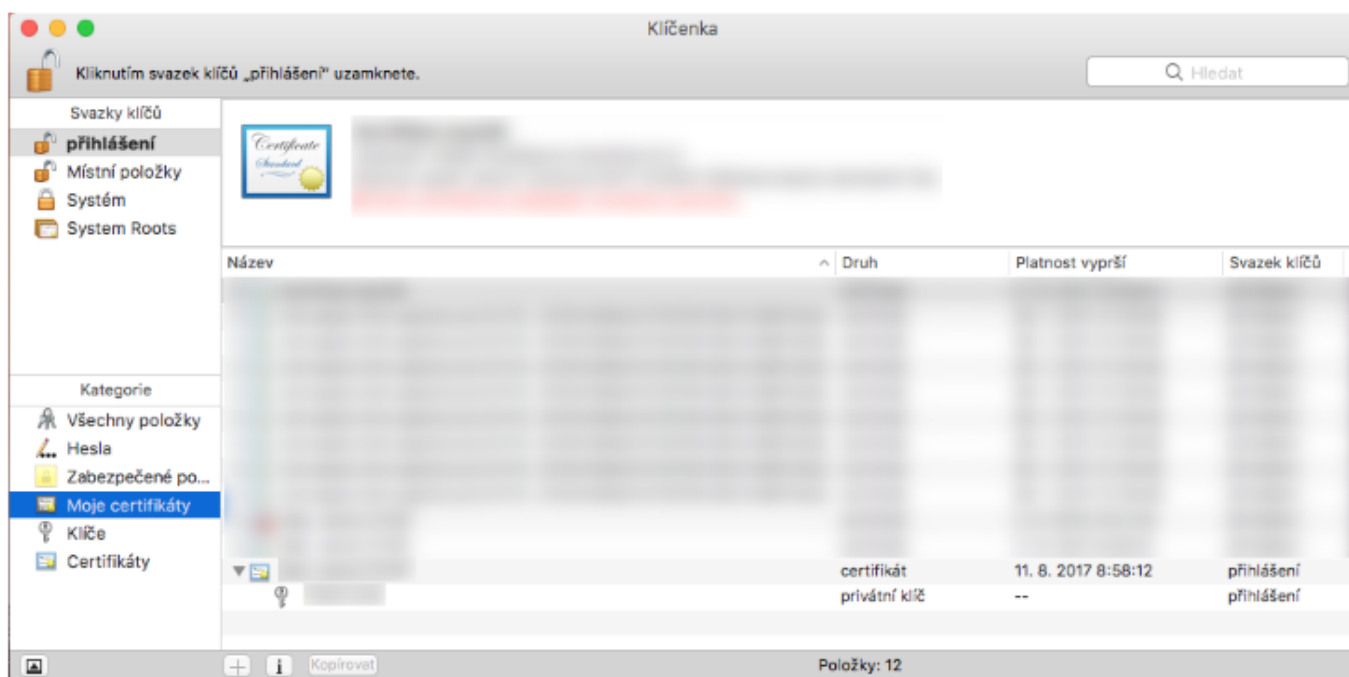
Klíčenka

Kliknutím svazek klíčů „přihlášení" uzamknete.

Hledat

Svazky klíčů
přihlášení
Místní položky
Systém
System Roots

Certificate Standard

Kategorie
Všechny položky
Hesla
Zabezpečené po...
Moje certifikáty
Klíče
Certifikáty

| Název | Druh | Platnost vyprší | Svazek klíčů |
|---|---|---|---|
| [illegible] | certifikát | 11. 8. 2017 8:58:12 | přihlášení |
| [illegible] | privátní klíč | -- | přihlášení |

Kopírovat

Položky: 12